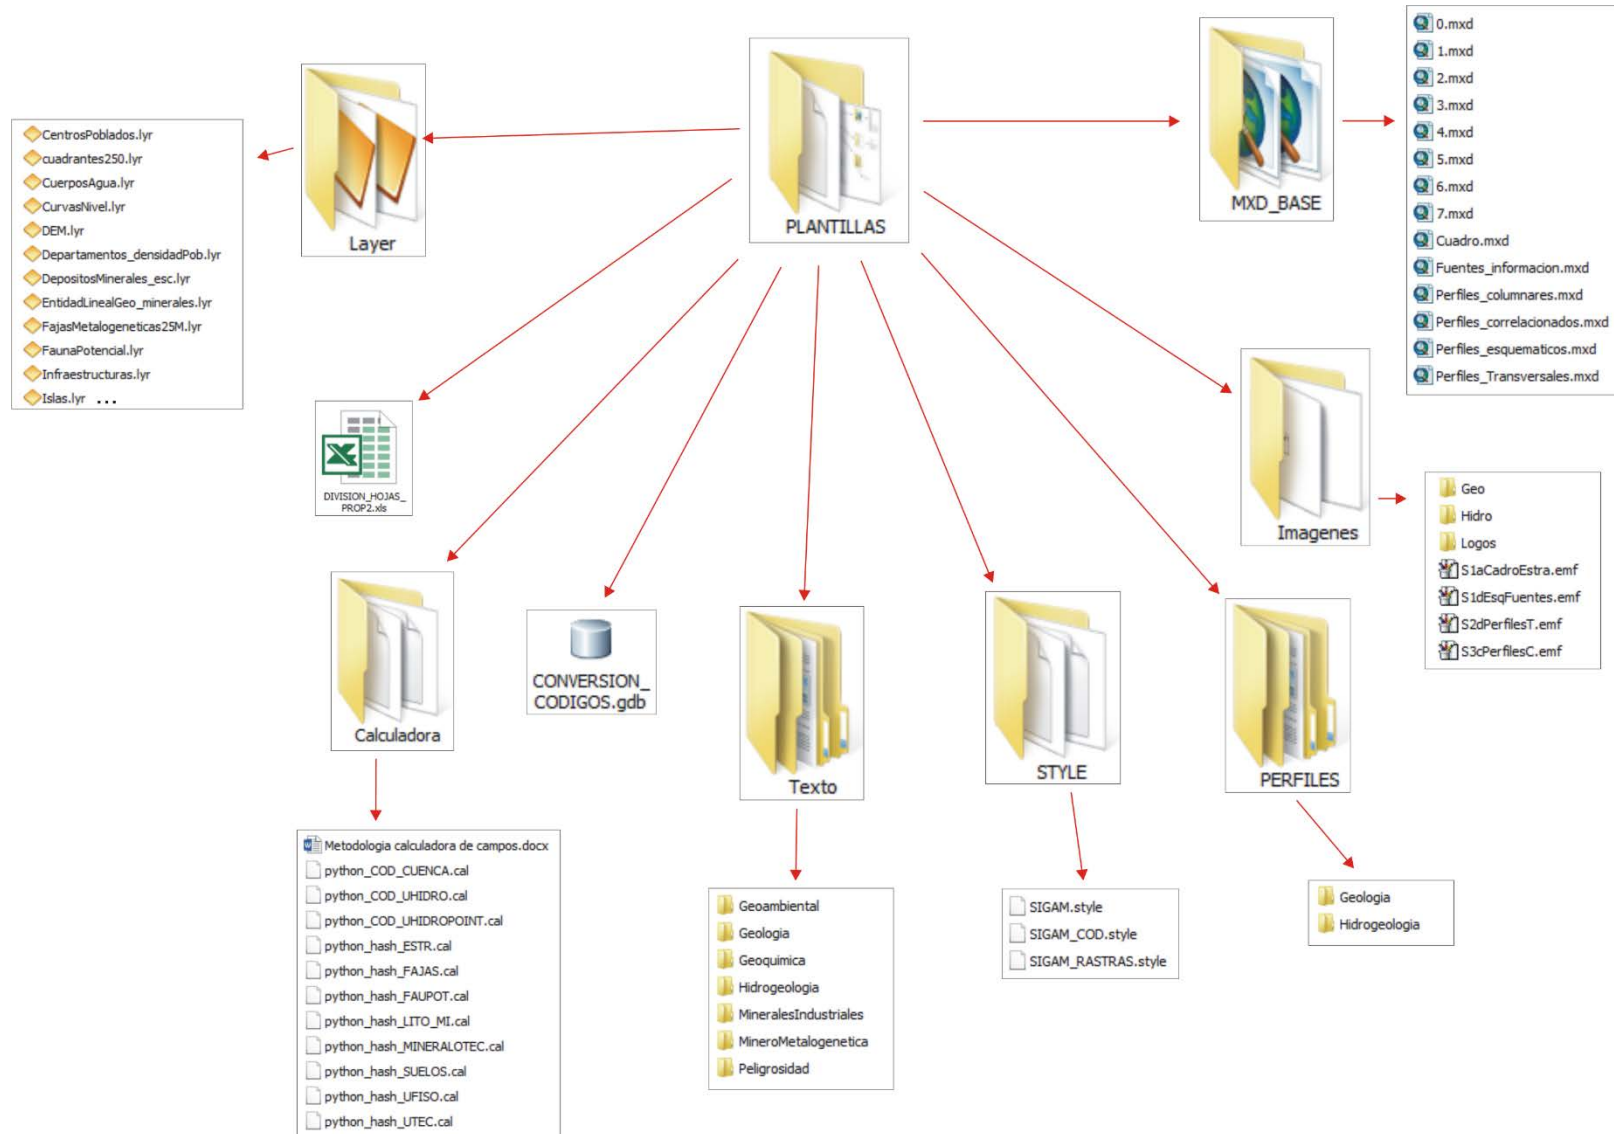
PLANTILLAS

Layer

CentrosPoblados.lyr
cuadrantes250.lyr
CuerposAgua.lyr
CurvasNivel.lyr
DEM.lyr
Departamentos_densidadPob.lyr
DepositosMinerales_esc.lyr
EntidadLinealGeo_minerales.lyr
FajasMetalogeneticas25M.lyr
FaunaPotencial.lyr
Infraestructuras.lyr
Islas.lyr ...

MXD_BASE

0.mxd
1.mxd
2.mxd
3.mxd
4.mxd
5.mxd
6.mxd
7.mxd
Cuadro.mxd
Fuentes_informacion.mxd
Perfiles_columnares.mxd
Perfiles_correlacionados.mxd
Perfiles_esquematicos.mxd
Perfiles_Transversales.mxd

DIVISION_HOJAS_PROP2.xls

Imagenes

Geo
Hidro
Logos
S1aCadroEstra.emf
S1dEsqFuentes.emf
S2dPerfilesT.emf
S3cPerfilesC.emf

Calculadora

CONVERSION_CODIGOS.gdb

Texto

STYLE

PERFILES

Metodologia calculadora de campos.docx
python_COD_CUENCA.cal
python_COD_UHIDRO.cal
python_COD_UHIDROPOINT.cal
python_hash_ESTR.cal
python_hash_FAJAS.cal
python_hash_FAUPOT.cal
python_hash_LITO_MI.cal
python_hash_MINERALOTEC.cal
python_hash_SUELOS.cal
python_hash_UFISO.cal
python_hash_UTEC.cal

Geoambiental
Geologia
Geoquimica
Hidrogeologia
MineralesIndustriales
MineroMetalogenetica
Peligrosidad

SIGAM.style
SIGAM_COD.style
SIGAM_RASTRAS.style

Geologia
Hidrogeologia